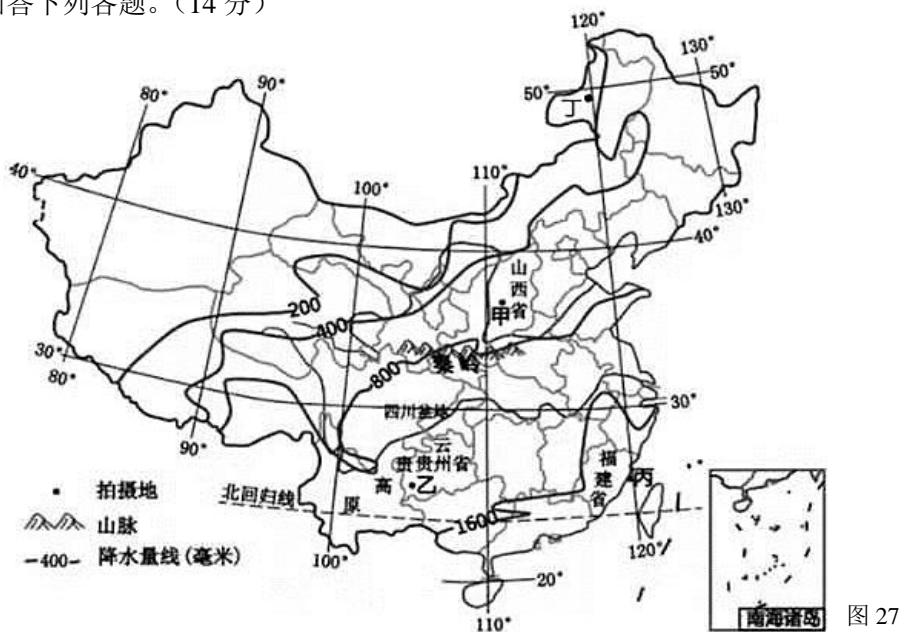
回答下列各题。（14 分）

120° 130° 50° 50° 丁 80° 90° 40° 100° 110° 130° 40° 山西省 甲 200 400 30° 80° 800 秦岭 四川盆地 30° 90° 云 贵州省 高 乙 原 福建省 丙 北回归线 1600 100° 120° 20° 110°

拍摄地
山脉
-400- 降水量线（毫米）

南海诸岛

图 27